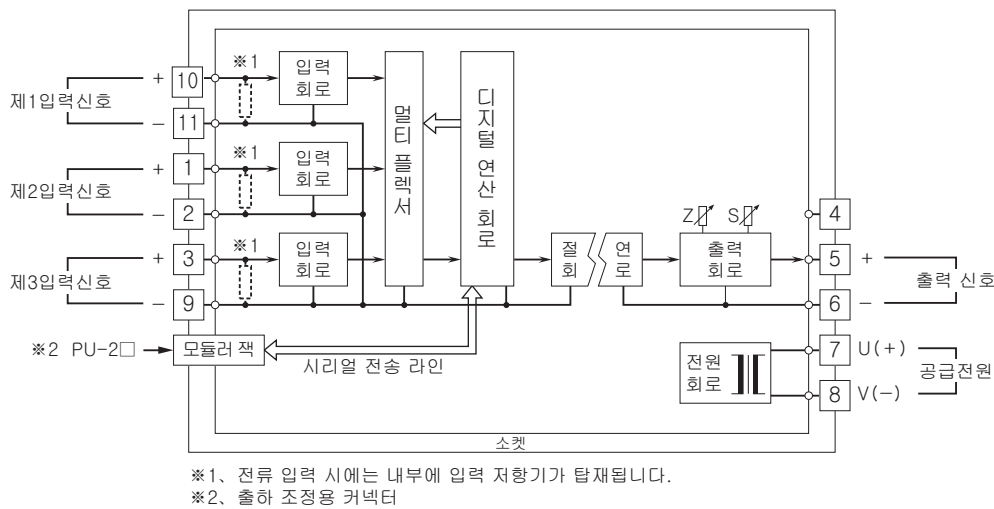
제1입력신호
+ 10
– 11
제2입력신호
+ 1
– 2
제3입력신호
+ 3
– 9
※2 PU-2□
모듈러 잭
※1
입력 회로
※1
입력 회로
※1
입력 회로
멀티 플렉서
디지털 연산 회로
시리얼 전송 라인
절회
연로
Z S
출력 회로
4
5 +
6 –
출력 신호
전원 회로
7 U(+)
8 V(–)
공급전원
소켓

※1、전류 입력 시에는 내부에 입력 저항기가 탑재됩니다.
※2、출하 조정용 커넥터